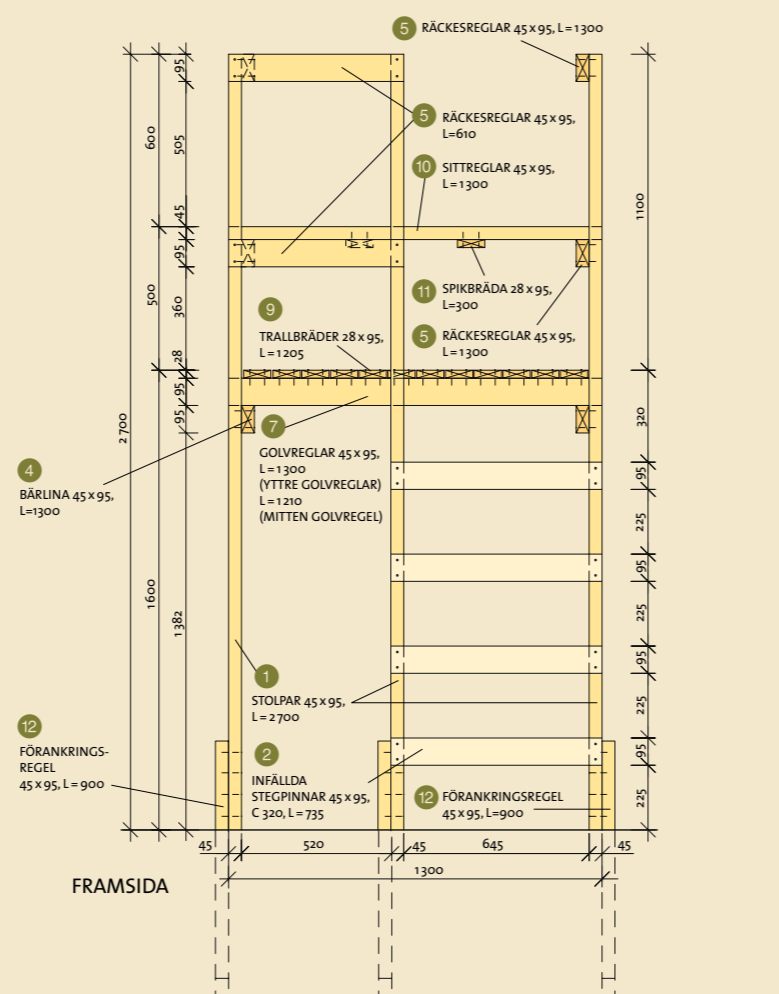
5 RÄCKESREGLAR 45 x 95, L = 1300

5 RÄCKESREGLAR 45 x 95, L=610

10 SITTREGLAR 45 x 95, L = 1300

11 SPIKBRÄDA 28 x 95, L=300

5 RÄCKESREGLAR 45 x 95, L = 1300

9 TRALLBRÄDER 28 x 95, L = 1205

7 GOLVREGLAR 45 x 95, L = 1300 (YTTRE GOLVREGLAR) L = 1210 (MITTEN GOLVREGEL)

4 BÄRLINA 45 x 95, L=1300

1 STOLPAR 45 x 95, L = 2700

12 FÖRANKRINGS-REGEL 45 x 95, L = 900

2 INFÄLLDA STEGPINNAR 45 x 95, C 320, L = 735

12 FÖRANKRINGSREGEL 45 x 95, L=900

95
505
600
45
95
360
500
28
95
95
2 700
1600
1382
1100
320
95
225
95
225
95
225
95
225
45
520
45
645
45
1300

FRAMSIDA